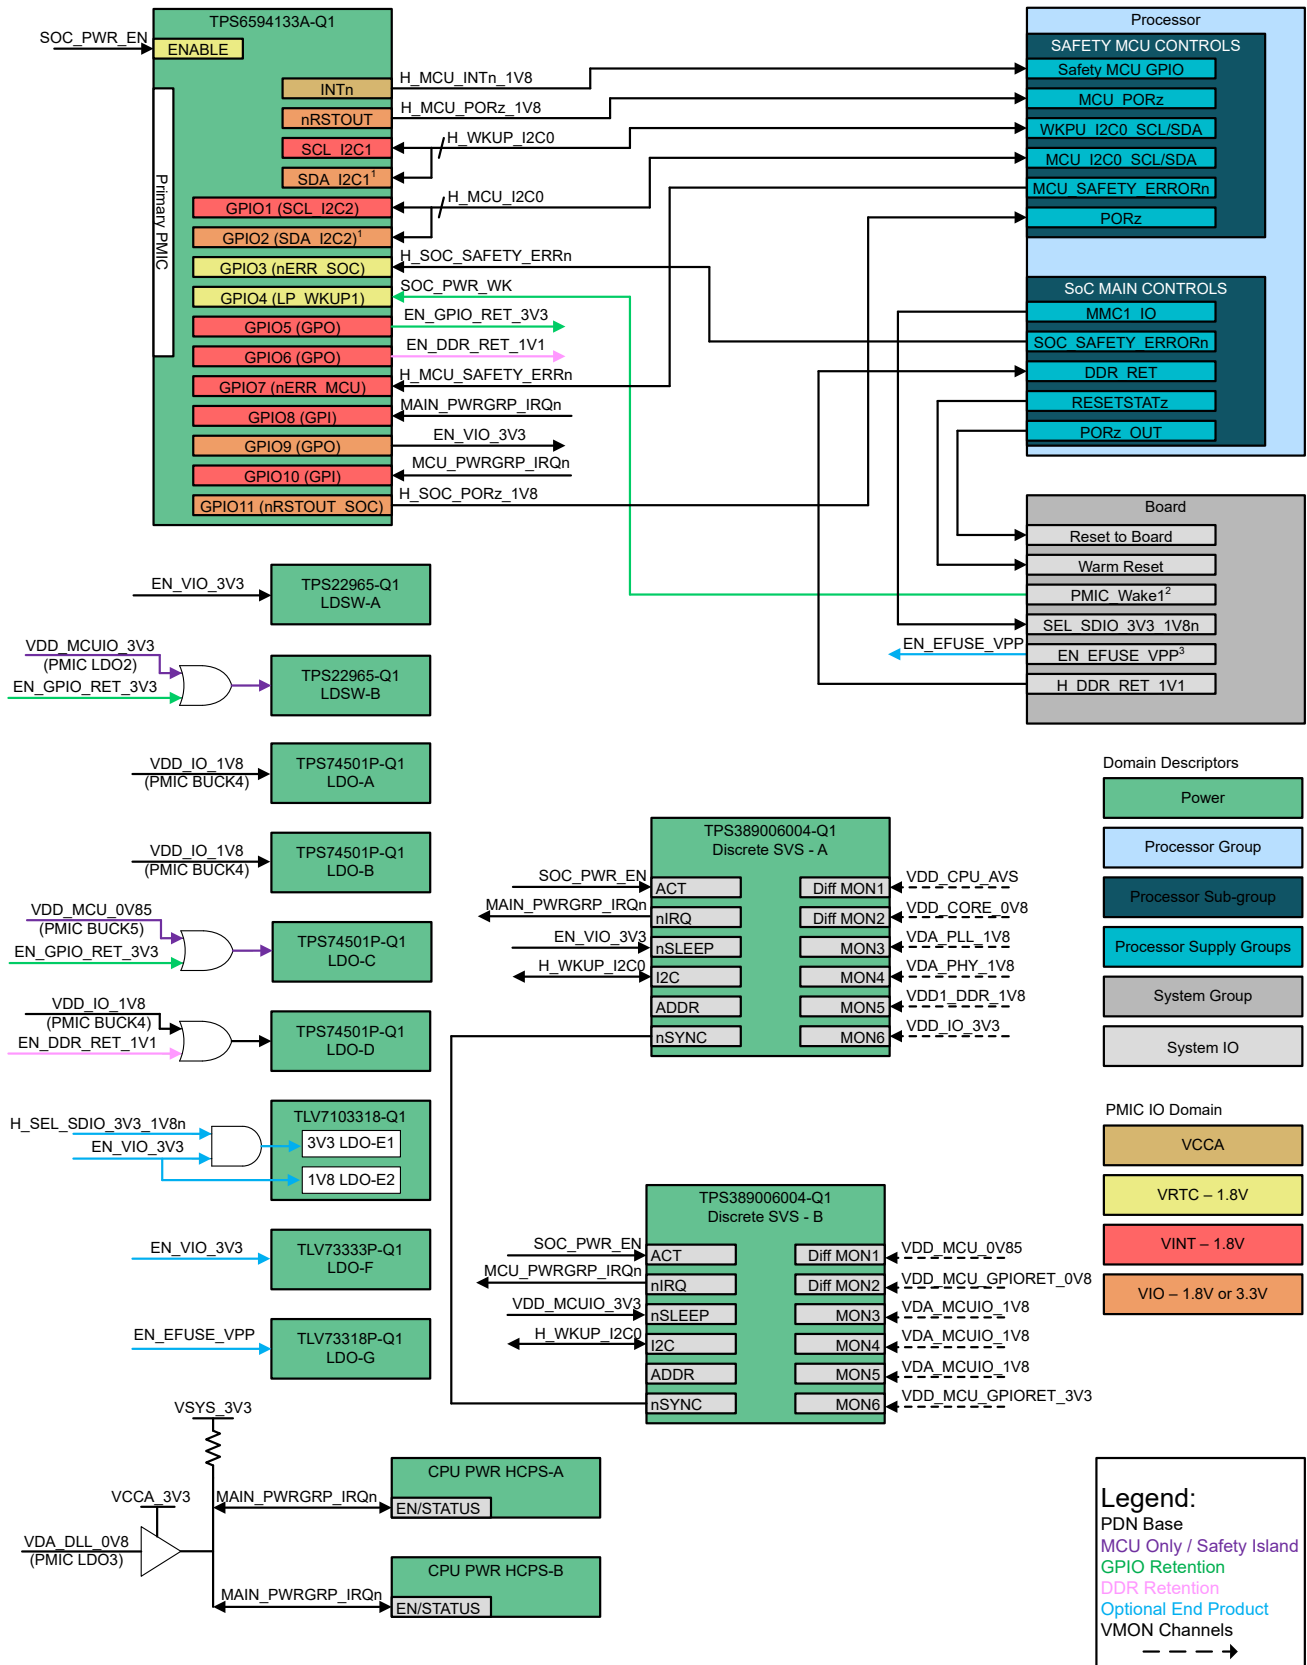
TPS6594133A-Q1

SOC_PWR_EN

ENABLE

Primary PMIC

INTn

nRSTOUT

SCL_I2C1

SDA_I2C1$^1$

GPIO1 (SCL_I2C2)

GPIO2 (SDA_I2C2)$^1$

GPIO3 (nERR_SOC)

GPIO4 (LP_WKUP1)

GPIO5 (GPO)

GPIO6 (GPO)

GPIO7 (nERR_MCU)

GPIO8 (GPI)

GPIO9 (GPO)

GPIO10 (GPI)

GPIO11 (nRSTOUT_SOC)

H_MCU_INTn_1V8

H_MCU_PORz_1V8

H_WKUP_I2C0

H_MCU_I2C0

H_SOC_SAFETY_ERRn

SOC_PWR_WK

EN_GPIO_RET_3V3

EN_DDR_RET_1V1

H_MCU_SAFETY_ERRn

MAIN_PWRGRP_IRQn

EN_VIO_3V3

MCU_PWRGRP_IRQn

H_SOC_PORz_1V8

Processor

SAFETY MCU CONTROLS

Safety MCU GPIO

MCU_PORz

WKPU_I2C0_SCL/SDA

MCU_I2C0_SCL/SDA

MCU_SAFETY_ERRORn

PORz

SoC MAIN CONTROLS

MMC1_IO

SOC_SAFETY_ERRORn

DDR_RET

RESETSTATz

PORz_OUT

Board

Reset to Board

Warm Reset

PMIC_Wake1$^2$

SEL_SDIO_3V3_1V8n

EN_EFUSE_VPP

EN_EFUSE_VPP$^3$

H_DDR_RET_1V1

EN_VIO_3V3

TPS22965-Q1 LDSW-A

VDD_MCUIO_3V3 (PMIC LDO2)

EN_GPIO_RET_3V3

TPS22965-Q1 LDSW-B

VDD_IO_1V8 (PMIC BUCK4)

TPS74501P-Q1 LDO-A

VDD_IO_1V8 (PMIC BUCK4)

TPS74501P-Q1 LDO-B

VDD_MCU_0V85 (PMIC BUCK5)

EN_GPIO_RET_3V3

TPS74501P-Q1 LDO-C

VDD_IO_1V8 (PMIC BUCK4)

EN_DDR_RET_1V1

TPS74501P-Q1 LDO-D

H_SEL_SDIO_3V3_1V8n

EN_VIO_3V3

TLV7103318-Q1

3V3 LDO-E1

1V8 LDO-E2

EN_VIO_3V3

TLV73333P-Q1 LDO-F

EN_EFUSE_VPP

TLV73318P-Q1 LDO-G

VSYS_3V3

VCCA_3V3

VDA_DLL_0V8 (PMIC LDO3)

MAIN_PWRGRP_IRQn

CPU PWR HCPS-A

EN/STATUS

MAIN_PWRGRP_IRQn

CPU PWR HCPS-B

EN/STATUS

TPS389006004-Q1 Discrete SVS - A

SOC_PWR_EN

MAIN_PWRGRP_IRQn

EN_VIO_3V3

H_WKUP_I2C0

ACT

nIRQ

nSLEEP

I2C

ADDR

nSYNC

Diff MON1

Diff MON2

MON3

MON4

MON5

MON6

VDD_CPU_AVS

VDD_CORE_0V8

VDA_PLL_1V8

VDA_PHY_1V8

VDD1_DDR_1V8

VDD_IO_3V3

TPS389006004-Q1 Discrete SVS - B

SOC_PWR_EN

MCU_PWRGRP_IRQn

VDD_MCUIO_3V3

H_WKUP_I2C0

ACT

nIRQ

nSLEEP

I2C

ADDR

nSYNC

Diff MON1

Diff MON2

MON3

MON4

MON5

MON6

VDD_MCU_0V85

VDD_MCU_GPIORET_0V8

VDA_MCUIO_1V8

VDA_MCUIO_1V8

VDA_MCUIO_1V8

VDD_MCU_GPIORET_3V3

Domain Descriptors

Power

Processor Group

Processor Sub-group

Processor Supply Groups

System Group

System IO

PMIC IO Domain

VCCA

VRTC – 1.8V

VINT – 1.8V

VIO – 1.8V or 3.3V

Legend:
PDN Base
MCU Only / Safety Island
GPIO Retention
DDR Retention
Optional End Product
VMON Channels